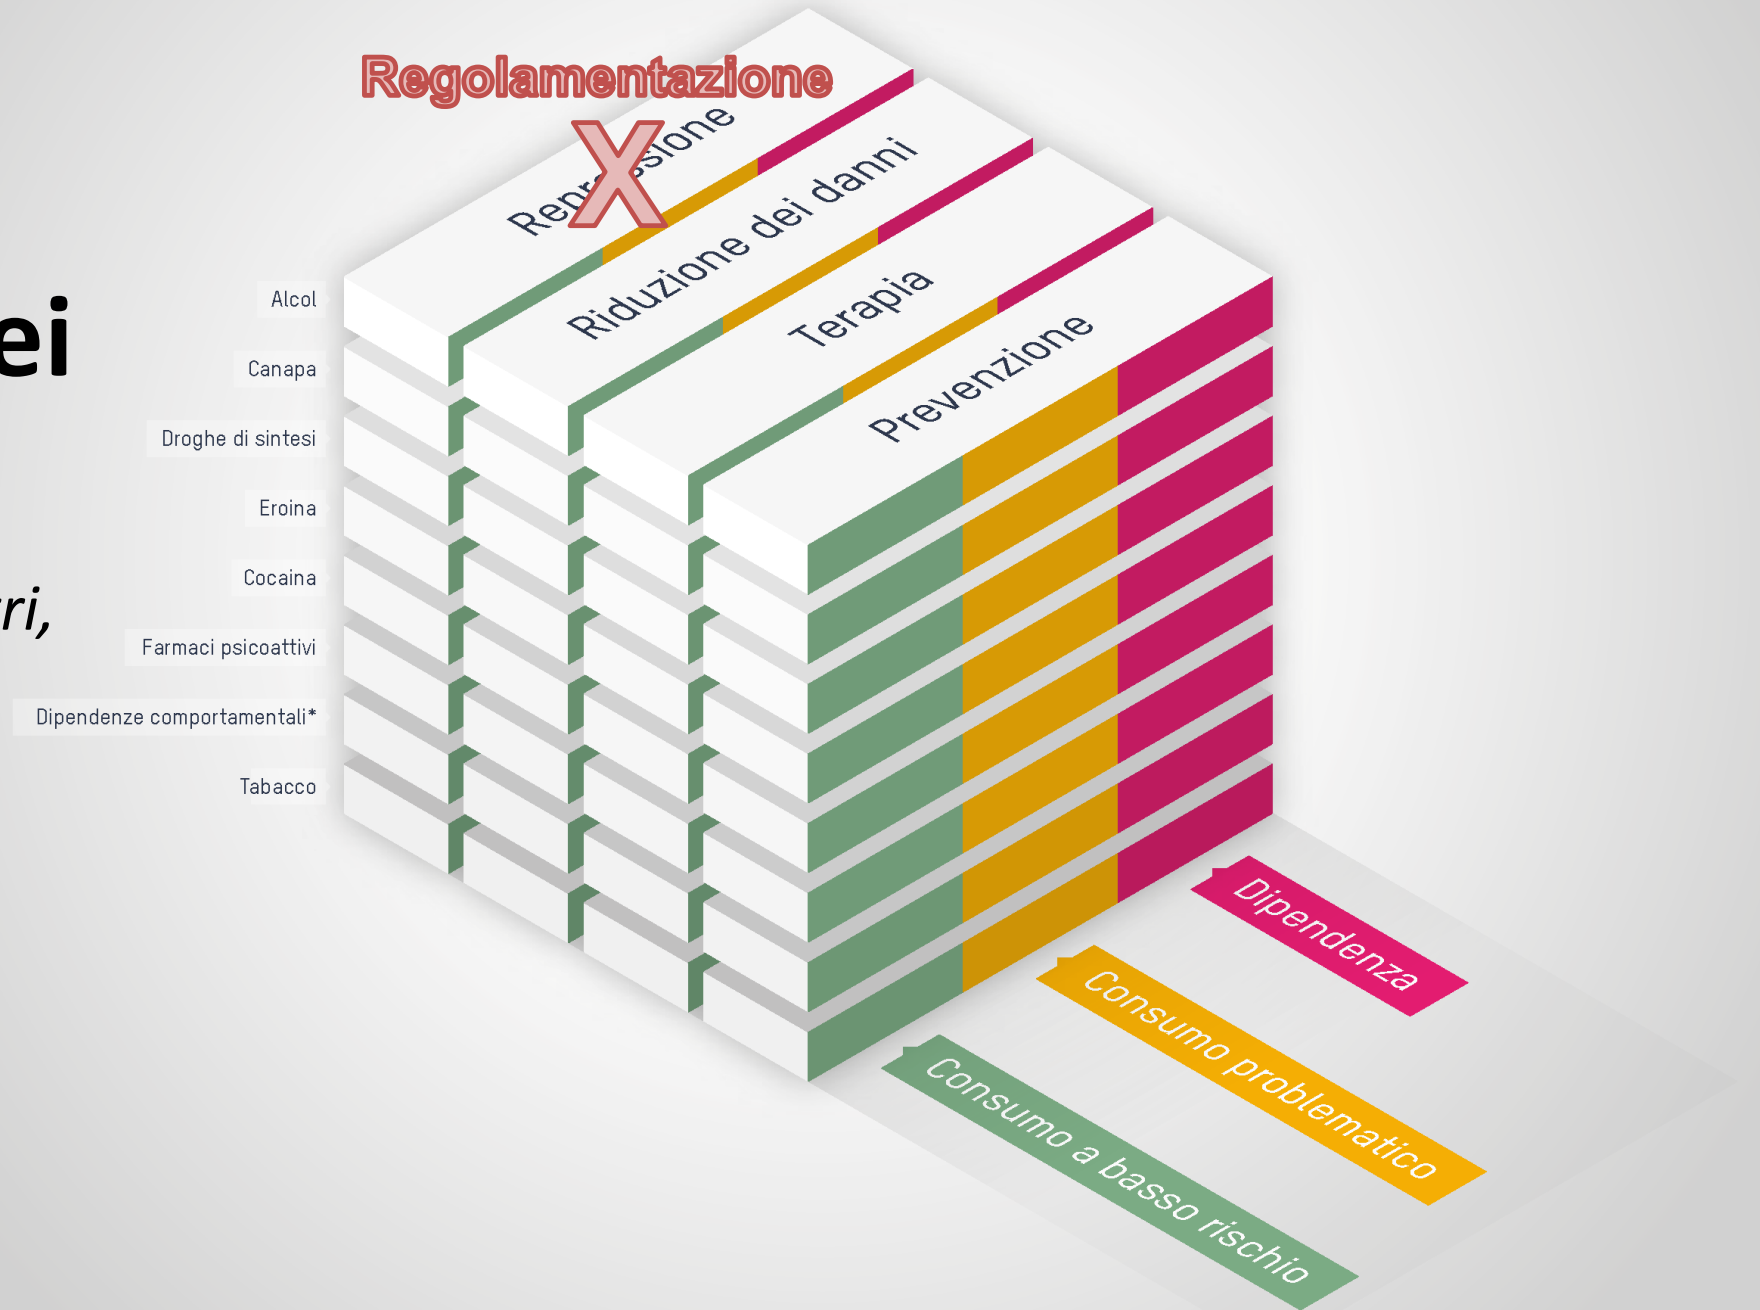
Regolamentazione

X

Repressione

Riduzione dei danni

Terapia

Prevenzione

ei

ri,

Alcol

Canapa

Droghe di sintesi

Eroina

Cocaina

Farmaci psicoattivi

Dipendenze comportamentali*

Tabacco

Dipendenza

Consumo problematico

Consumo a basso rischio